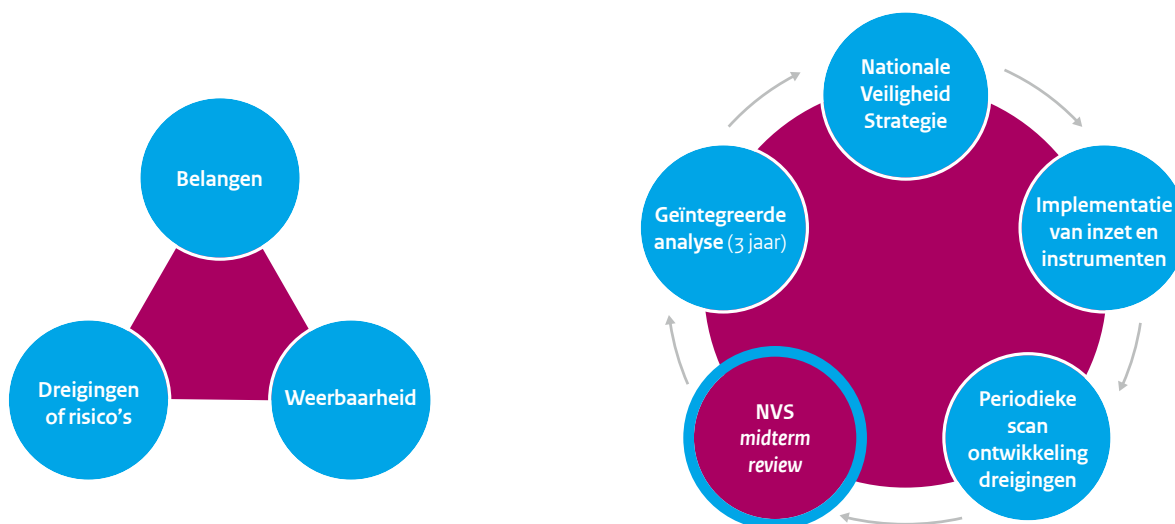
Belangen

Dreigingen of risico's

Weerbaarheid

Nationale Veiligheid Strategie

Implementatie van inzet en instrumenten

Periodieke scan ontwikkeling dreigingen

NVS *midterm review*

Geïntegreerde analyse (3 jaar)